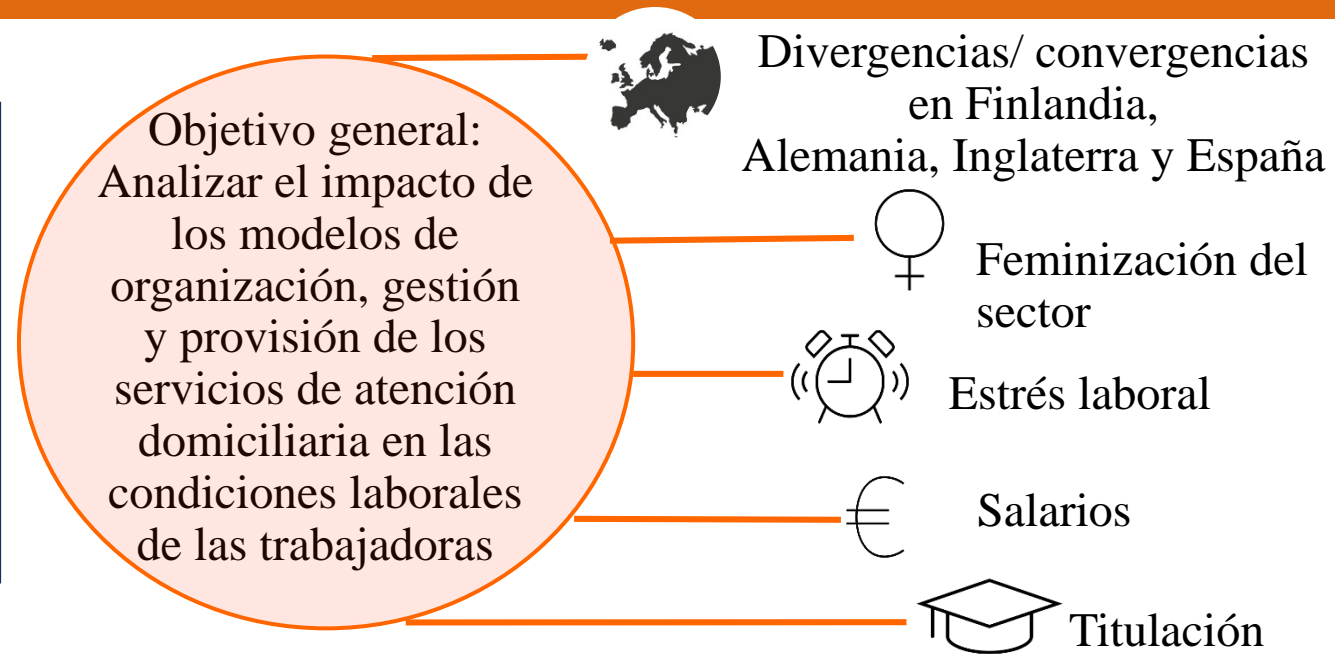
Objetivo general: Analizar el impacto de los modelos de organización, gestión y provisión de los servicios de atención domiciliaria en las condiciones laborales de las trabajadoras

Divergencias/ convergencias en Finlandia, Alemania, Inglaterra y España

Feminización del sector

Estrés laboral

Salarios

Titulación